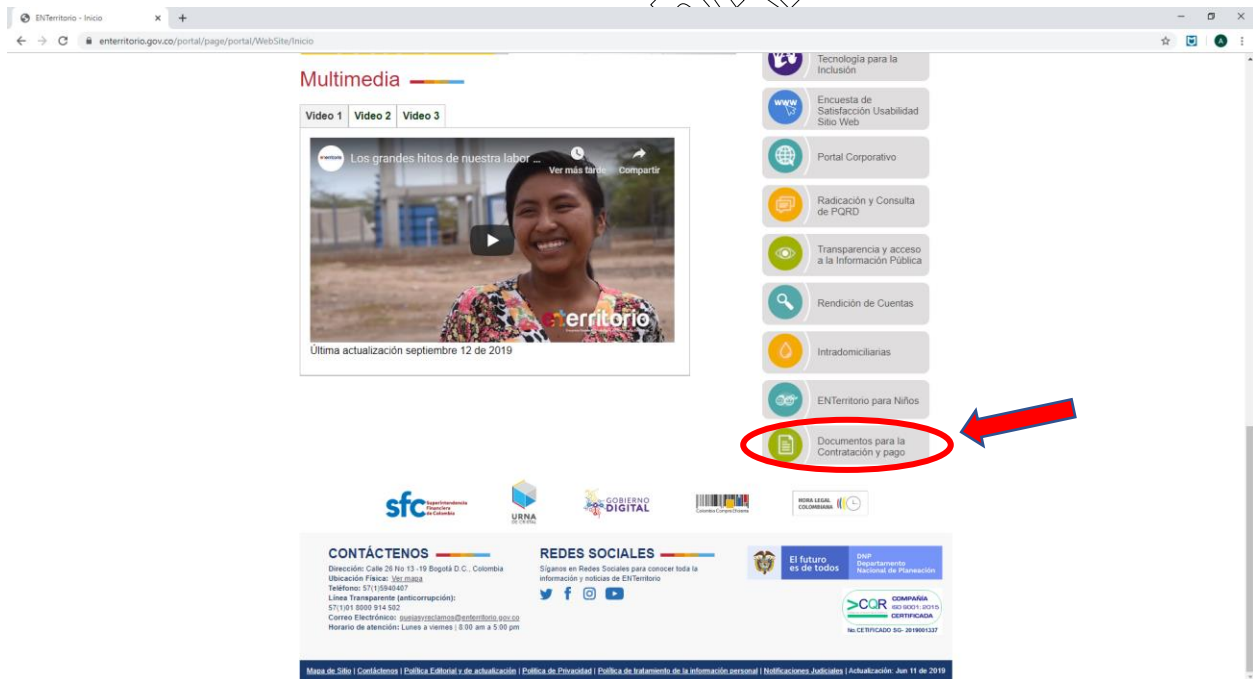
ENTerritorio - Inicio

enterritorio.gov.co/portal/page/portal/WebSite/Inicio

Multimedia

Video 1 Video 2 Video 3

Los grandes hitos de nuestra labor ...

Ver más tarde Compartir

enterritorio

Última actualización septiembre 12 de 2019

Tecnología para la Inclusión

Encuesta de Satisfacción Usabilidad Sitio Web

Portal Corporativo

Radicación y Consulta de PQRD

Transparencia y acceso a la Información Pública

Rendición de Cuentas

Intradomiciliarias

ENTerritorio para Niños

Documentos para la Contratación y pago

sfc Superintendencia Financiera de Colombia

URNA DE CRISTAL

GOBIERNO DIGITAL

Colombia Compra Eficiente

HORA LEGAL COLOMBIANA

CONTÁCTENOS

Dirección: Calle 26 No 13 -19 Bogotá D.C., Colombia
Ubicación Física: Ver mapa
Teléfono: 57(1)5940407
Línea Transparente (anticorrupción):
57(1)01 8000 914 502
Correo Electrónico: quejasyreclamos@enterritorio.gov.co
Horario de atención: Lunes a viernes | 8:00 am a 5:00 pm

REDES SOCIALES

Síganos en Redes Sociales para conocer toda la información y noticias de ENTerritorio

El futuro es de todos

DNP Departamento Nacional de Planeación

CQR COMPAÑÍA ISO 9001:2015 CERTIFICADA
No.CERTIFICADO SG- 2019001337

Mapa de Sitio | Contáctenos | Política Editorial y de actualización | Política de Privacidad | Política de tratamiento de la información personal | Notificaciones Judiciales | Actualización: Jun 11 de 2019